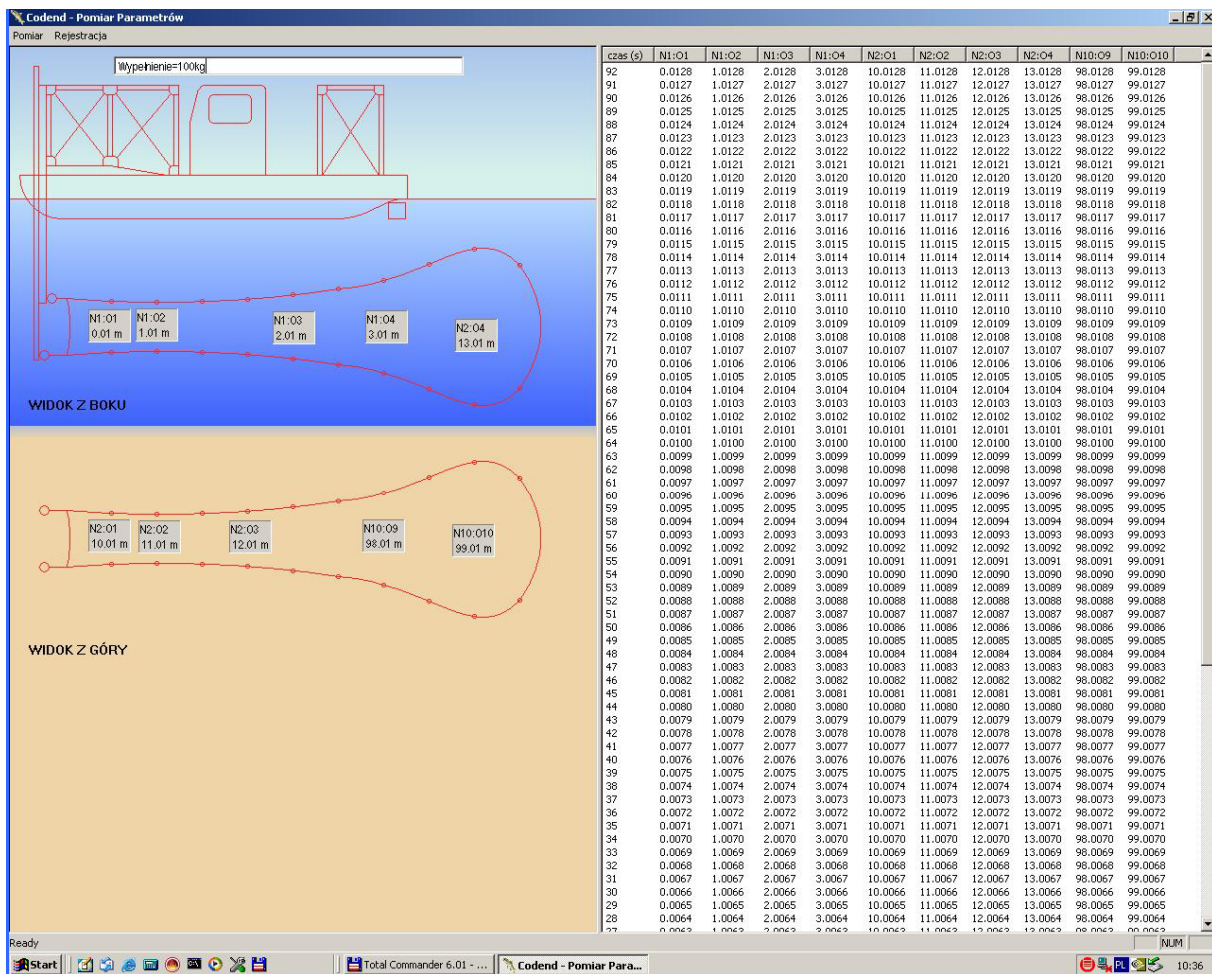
Codend - Pomiar Parametrów

Pomiar Rejestracja

Wypełnienie=100kg

N1:01
0.01 m

N1:02
1.01 m

N1:03
2.01 m

N1:04
3.01 m

N2:04
13.01 m

WIDOK Z BOKU

N2:01
10.01 m

N2:02
11.01 m

N2:03
12.01 m

N10:09
98.01 m

N10:010
99.01 m

WIDOK Z GÓRY

| czas (s) | N1:O1 | N1:O2 | N1:O3 | N1:O4 | N2:O1 | N2:O2 | N2:O3 | N2:O4 | N10:O9 | N10:O10 |
|---|---|---|---|---|---|---|---|---|---|---|
| 92 | 0.0128 | 1.0128 | 2.0128 | 3.0128 | 10.0128 | 11.0128 | 12.0128 | 13.0128 | 98.0128 | 99.0128 |
| 91 | 0.0127 | 1.0127 | 2.0127 | 3.0127 | 10.0127 | 11.0127 | 12.0127 | 13.0127 | 98.0127 | 99.0127 |
| 90 | 0.0126 | 1.0126 | 2.0126 | 3.0126 | 10.0126 | 11.0126 | 12.0126 | 13.0126 | 98.0126 | 99.0126 |
| 89 | 0.0125 | 1.0125 | 2.0125 | 3.0125 | 10.0125 | 11.0125 | 12.0125 | 13.0125 | 98.0125 | 99.0125 |
| 88 | 0.0124 | 1.0124 | 2.0124 | 3.0124 | 10.0124 | 11.0124 | 12.0124 | 13.0124 | 98.0124 | 99.0124 |
| 87 | 0.0123 | 1.0123 | 2.0123 | 3.0123 | 10.0123 | 11.0123 | 12.0123 | 13.0123 | 98.0123 | 99.0123 |
| 86 | 0.0122 | 1.0122 | 2.0122 | 3.0122 | 10.0122 | 11.0122 | 12.0122 | 13.0122 | 98.0122 | 99.0122 |
| 85 | 0.0121 | 1.0121 | 2.0121 | 3.0121 | 10.0121 | 11.0121 | 12.0121 | 13.0121 | 98.0121 | 99.0121 |
| 84 | 0.0120 | 1.0120 | 2.0120 | 3.0120 | 10.0120 | 11.0120 | 12.0120 | 13.0120 | 98.0120 | 99.0120 |
| 83 | 0.0119 | 1.0119 | 2.0119 | 3.0119 | 10.0119 | 11.0119 | 12.0119 | 13.0119 | 98.0119 | 99.0119 |
| 82 | 0.0118 | 1.0118 | 2.0118 | 3.0118 | 10.0118 | 11.0118 | 12.0118 | 13.0118 | 98.0118 | 99.0118 |
| 81 | 0.0117 | 1.0117 | 2.0117 | 3.0117 | 10.0117 | 11.0117 | 12.0117 | 13.0117 | 98.0117 | 99.0117 |
| 80 | 0.0116 | 1.0116 | 2.0116 | 3.0116 | 10.0116 | 11.0116 | 12.0116 | 13.0116 | 98.0116 | 99.0116 |
| 79 | 0.0115 | 1.0115 | 2.0115 | 3.0115 | 10.0115 | 11.0115 | 12.0115 | 13.0115 | 98.0115 | 99.0115 |
| 78 | 0.0114 | 1.0114 | 2.0114 | 3.0114 | 10.0114 | 11.0114 | 12.0114 | 13.0114 | 98.0114 | 99.0114 |
| 77 | 0.0113 | 1.0113 | 2.0113 | 3.0113 | 10.0113 | 11.0113 | 12.0113 | 13.0113 | 98.0113 | 99.0113 |
| 76 | 0.0112 | 1.0112 | 2.0112 | 3.0112 | 10.0112 | 11.0112 | 12.0112 | 13.0112 | 98.0112 | 99.0112 |
| 75 | 0.0111 | 1.0111 | 2.0111 | 3.0111 | 10.0111 | 11.0111 | 12.0111 | 13.0111 | 98.0111 | 99.0111 |
| 74 | 0.0110 | 1.0110 | 2.0110 | 3.0110 | 10.0110 | 11.0110 | 12.0110 | 13.0110 | 98.0110 | 99.0110 |
| 73 | 0.0109 | 1.0109 | 2.0109 | 3.0109 | 10.0109 | 11.0109 | 12.0109 | 13.0109 | 98.0109 | 99.0109 |
| 72 | 0.0108 | 1.0108 | 2.0108 | 3.0108 | 10.0108 | 11.0108 | 12.0108 | 13.0108 | 98.0108 | 99.0108 |
| 71 | 0.0107 | 1.0107 | 2.0107 | 3.0107 | 10.0107 | 11.0107 | 12.0107 | 13.0107 | 98.0107 | 99.0107 |
| 70 | 0.0106 | 1.0106 | 2.0106 | 3.0106 | 10.0106 | 11.0106 | 12.0106 | 13.0106 | 98.0106 | 99.0106 |
| 69 | 0.0105 | 1.0105 | 2.0105 | 3.0105 | 10.0105 | 11.0105 | 12.0105 | 13.0105 | 98.0105 | 99.0105 |
| 68 | 0.0104 | 1.0104 | 2.0104 | 3.0104 | 10.0104 | 11.0104 | 12.0104 | 13.0104 | 98.0104 | 99.0104 |
| 67 | 0.0103 | 1.0103 | 2.0103 | 3.0103 | 10.0103 | 11.0103 | 12.0103 | 13.0103 | 98.0103 | 99.0103 |
| 66 | 0.0102 | 1.0102 | 2.0102 | 3.0102 | 10.0102 | 11.0102 | 12.0102 | 13.0102 | 98.0102 | 99.0102 |
| 65 | 0.0101 | 1.0101 | 2.0101 | 3.0101 | 10.0101 | 11.0101 | 12.0101 | 13.0101 | 98.0101 | 99.0101 |
| 64 | 0.0100 | 1.0100 | 2.0100 | 3.0100 | 10.0100 | 11.0100 | 12.0100 | 13.0100 | 98.0100 | 99.0100 |
| 63 | 0.0099 | 1.0099 | 2.0099 | 3.0099 | 10.0099 | 11.0099 | 12.0099 | 13.0099 | 98.0099 | 99.0099 |
| 62 | 0.0098 | 1.0098 | 2.0098 | 3.0098 | 10.0098 | 11.0098 | 12.0098 | 13.0098 | 98.0098 | 99.0098 |
| 61 | 0.0097 | 1.0097 | 2.0097 | 3.0097 | 10.0097 | 11.0097 | 12.0097 | 13.0097 | 98.0097 | 99.0097 |
| 60 | 0.0096 | 1.0096 | 2.0096 | 3.0096 | 10.0096 | 11.0096 | 12.0096 | 13.0096 | 98.0096 | 99.0096 |
| 59 | 0.0095 | 1.0095 | 2.0095 | 3.0095 | 10.0095 | 11.0095 | 12.0095 | 13.0095 | 98.0095 | 99.0095 |
| 58 | 0.0094 | 1.0094 | 2.0094 | 3.0094 | 10.0094 | 11.0094 | 12.0094 | 13.0094 | 98.0094 | 99.0094 |
| 57 | 0.0093 | 1.0093 | 2.0093 | 3.0093 | 10.0093 | 11.0093 | 12.0093 | 13.0093 | 98.0093 | 99.0093 |
| 56 | 0.0092 | 1.0092 | 2.0092 | 3.0092 | 10.0092 | 11.0092 | 12.0092 | 13.0092 | 98.0092 | 99.0092 |
| 55 | 0.0091 | 1.0091 | 2.0091 | 3.0091 | 10.0091 | 11.0091 | 12.0091 | 13.0091 | 98.0091 | 99.0091 |
| 54 | 0.0090 | 1.0090 | 2.0090 | 3.0090 | 10.0090 | 11.0090 | 12.0090 | 13.0090 | 98.0090 | 99.0090 |
| 53 | 0.0089 | 1.0089 | 2.0089 | 3.0089 | 10.0089 | 11.0089 | 12.0089 | 13.0089 | 98.0089 | 99.0089 |
| 52 | 0.0088 | 1.0088 | 2.0088 | 3.0088 | 10.0088 | 11.0088 | 12.0088 | 13.0088 | 98.0088 | 99.0088 |
| 51 | 0.0087 | 1.0087 | 2.0087 | 3.0087 | 10.0087 | 11.0087 | 12.0087 | 13.0087 | 98.0087 | 99.0087 |
| 50 | 0.0086 | 1.0086 | 2.0086 | 3.0086 | 10.0086 | 11.0086 | 12.0086 | 13.0086 | 98.0086 | 99.0086 |
| 49 | 0.0085 | 1.0085 | 2.0085 | 3.0085 | 10.0085 | 11.0085 | 12.0085 | 13.0085 | 98.0085 | 99.0085 |
| 48 | 0.0084 | 1.0084 | 2.0084 | 3.0084 | 10.0084 | 11.0084 | 12.0084 | 13.0084 | 98.0084 | 99.0084 |
| 47 | 0.0083 | 1.0083 | 2.0083 | 3.0083 | 10.0083 | 11.0083 | 12.0083 | 13.0083 | 98.0083 | 99.0083 |
| 46 | 0.0082 | 1.0082 | 2.0082 | 3.0082 | 10.0082 | 11.0082 | 12.0082 | 13.0082 | 98.0082 | 99.0082 |
| 45 | 0.0081 | 1.0081 | 2.0081 | 3.0081 | 10.0081 | 11.0081 | 12.0081 | 13.0081 | 98.0081 | 99.0081 |
| 44 | 0.0080 | 1.0080 | 2.0080 | 3.0080 | 10.0080 | 11.0080 | 12.0080 | 13.0080 | 98.0080 | 99.0080 |
| 43 | 0.0079 | 1.0079 | 2.0079 | 3.0079 | 10.0079 | 11.0079 | 12.0079 | 13.0079 | 98.0079 | 99.0079 |
| 42 | 0.0078 | 1.0078 | 2.0078 | 3.0078 | 10.0078 | 11.0078 | 12.0078 | 13.0078 | 98.0078 | 99.0078 |
| 41 | 0.0077 | 1.0077 | 2.0077 | 3.0077 | 10.0077 | 11.0077 | 12.0077 | 13.0077 | 98.0077 | 99.0077 |
| 40 | 0.0076 | 1.0076 | 2.0076 | 3.0076 | 10.0076 | 11.0076 | 12.0076 | 13.0076 | 98.0076 | 99.0076 |
| 39 | 0.0075 | 1.0075 | 2.0075 | 3.0075 | 10.0075 | 11.0075 | 12.0075 | 13.0075 | 98.0075 | 99.0075 |
| 38 | 0.0074 | 1.0074 | 2.0074 | 3.0074 | 10.0074 | 11.0074 | 12.0074 | 13.0074 | 98.0074 | 99.0074 |
| 37 | 0.0073 | 1.0073 | 2.0073 | 3.0073 | 10.0073 | 11.0073 | 12.0073 | 13.0073 | 98.0073 | 99.0073 |
| 36 | 0.0072 | 1.0072 | 2.0072 | 3.0072 | 10.0072 | 11.0072 | 12.0072 | 13.0072 | 98.0072 | 99.0072 |
| 35 | 0.0071 | 1.0071 | 2.0071 | 3.0071 | 10.0071 | 11.0071 | 12.0071 | 13.0071 | 98.0071 | 99.0071 |
| 34 | 0.0070 | 1.0070 | 2.0070 | 3.0070 | 10.0070 | 11.0070 | 12.0070 | 13.0070 | 98.0070 | 99.0070 |
| 33 | 0.0069 | 1.0069 | 2.0069 | 3.0069 | 10.0069 | 11.0069 | 12.0069 | 13.0069 | 98.0069 | 99.0069 |
| 32 | 0.0068 | 1.0068 | 2.0068 | 3.0068 | 10.0068 | 11.0068 | 12.0068 | 13.0068 | 98.0068 | 99.0068 |
| 31 | 0.0067 | 1.0067 | 2.0067 | 3.0067 | 10.0067 | 11.0067 | 12.0067 | 13.0067 | 98.0067 | 99.0067 |
| 30 | 0.0066 | 1.0066 | 2.0066 | 3.0066 | 10.0066 | 11.0066 | 12.0066 | 13.0066 | 98.0066 | 99.0066 |
| 29 | 0.0065 | 1.0065 | 2.0065 | 3.0065 | 10.0065 | 11.0065 | 12.0065 | 13.0065 | 98.0065 | 99.0065 |
| 28 | 0.0064 | 1.0064 | 2.0064 | 3.0064 | 10.0064 | 11.0064 | 12.0064 | 13.0064 | 98.0064 | 99.0064 |
| 27 | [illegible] | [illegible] | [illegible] | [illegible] | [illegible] | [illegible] | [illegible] | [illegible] | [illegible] | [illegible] |

Ready NUM

Start Total Commander 6.01 - ... Codend - Pomiar Para... PL 10:36